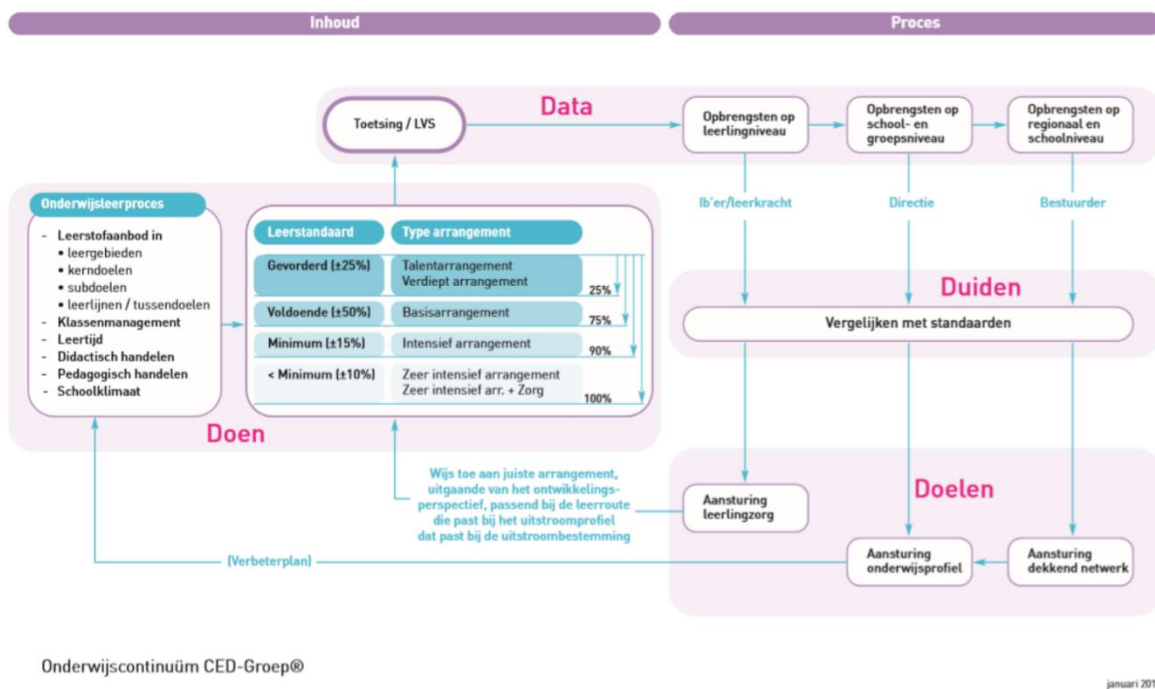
Inhoud

Proces

Data

Toetsing / LVS

Opbrengsten op leerlingniveau

Opbrengsten op school- en groepsniveau

Opbrengsten op regionaal en schoolniveau

Onderwijsleerproces

- Leerstofaanbod in
• leergebieden
• kerndoelen
• subdoelen
• leerlijnen / tussendoelen
- Klassenmanagement
- Leertijd
- Didactisch handelen
- Pedagogisch handelen
- Schoolklimaat

| Leerstandaard | Type arrangement | |
|---|---|---|
| Gevorderd (±25%) | Talentarrangement Verdiept arrangement | 25% |
| Voldoende (±50%) | Basisarrangement | 75% |
| Minimum (±15%) | Intensief arrangement | 90% |
| < Minimum (±10%) | Zeer intensief arrangement Zeer intensief arr. + Zorg | 100% |

Ib'er/leerkracht

Directie

Bestuurder

Duiden

Vergelijken met standaarden

Doen

Wijs toe aan juiste arrangement, uitgaande van het ontwikkelingsperspectief, passend bij de leerroute die past bij het uitstroomprofiel dat past bij de uitstroombestemming

Doelen

Aansturing leerlingzorg

Aansturing onderwijsprofiel

Aansturing dekkend netwerk

(Verbeterplan)

Onderwijscontinuüm CED-Groep®

januari 201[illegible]